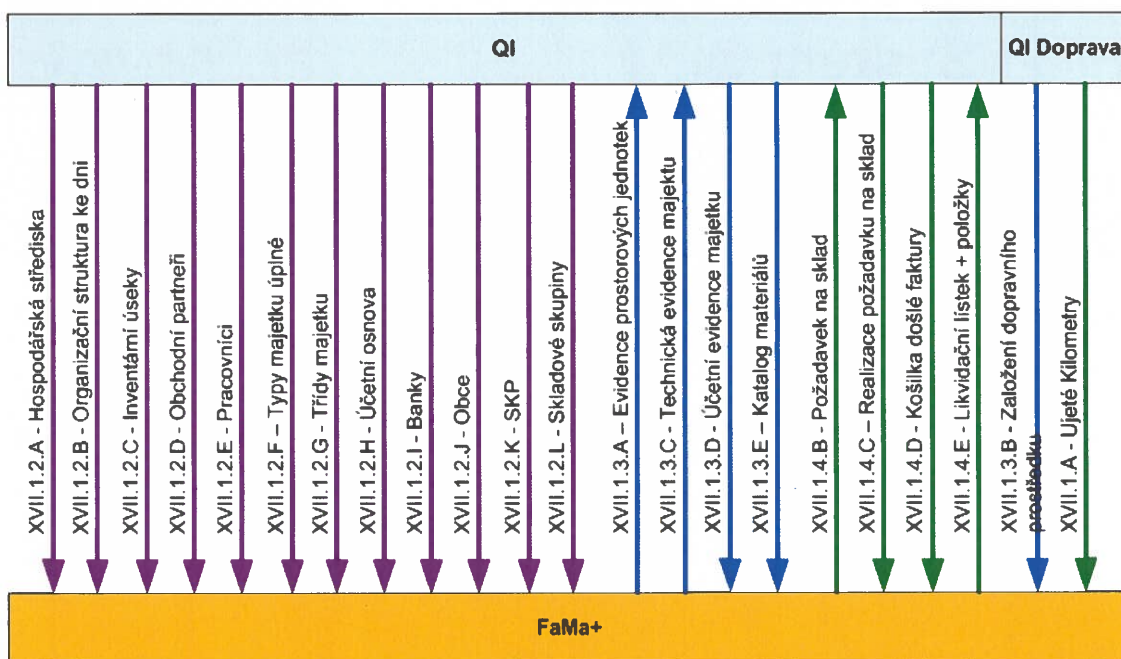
QI

QI Doprava

XVII.1.2.A - Hospodářská střediska

XVII.1.2.B - Organizační struktura ke dni

XVII.1.2.C - Inventární úseky

XVII.1.2.D - Obchodní partneři

XVII.1.2.E - Pracovníci

XVII.1.2.F – Typy majetku úplné

XVII.1.2.G - Třídy majetku

XVII.1.2.H - Účetní osnova

XVII.1.2.I - Banky

XVII.1.2.J - Obce

XVII.1.2.K - SKP

XVII.1.2.L - Skladové skupiny

XVII.1.3.A – Evidence prostorových jednotek

XVII.1.3.C - Technická evidence majetku

XVII.1.3.D - Účetní evidence majetku

XVII.1.3.E – Katalog materiálů

XVII.1.4.B - Požadavek na sklad

XVII.1.4.C – Realizace požadavku na sklad

XVII.1.4.D - Košilka došlé faktury

XVII.1.4.E - Likvidační lístek + položky

XVII.1.3.B - Založení dopravního prostředku

XVII.1.A - Ujeté Kilometry

FaMa+